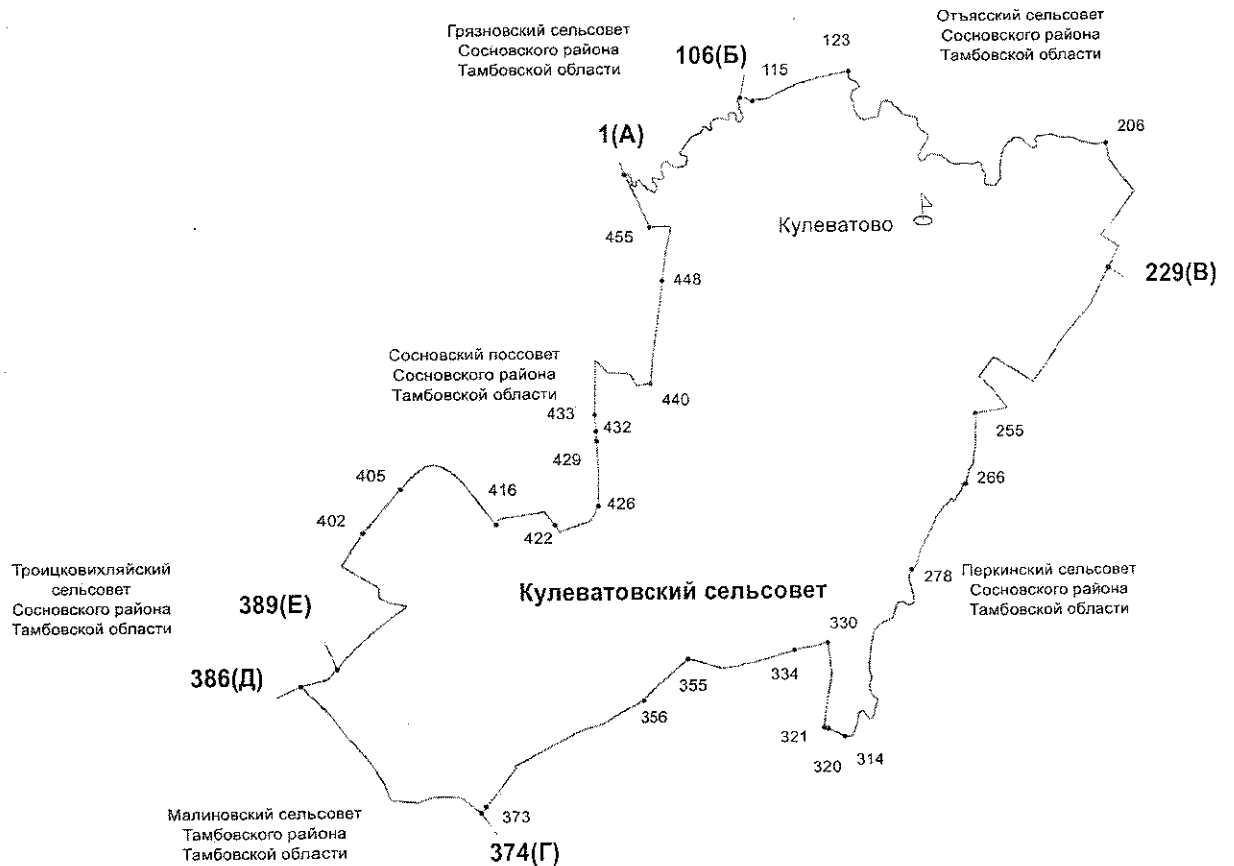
Грязновский сельсовет
Сосновского района
Тамбовской области

106(Б)

123

115

Отъясский сельсовет
Сосновского района
Тамбовской области

1(А)

206

Кулеватово

40

455

229(В)

448

Сосновский поссовет
Сосновского района
Тамбовской области

440

433

432

429

255

405

416

426

266

402

422

Троицковихляйский
сельсовет
Сосновского района
Тамбовской области

389(Е)

Кулеватовский сельсовет

278

Перкинский сельсовет
Сосновского района
Тамбовской области

330

386(Д)

355

334

356

321

320

314

Малиновский сельсовет
Тамбовского района
Тамбовской области

373

374(Г)